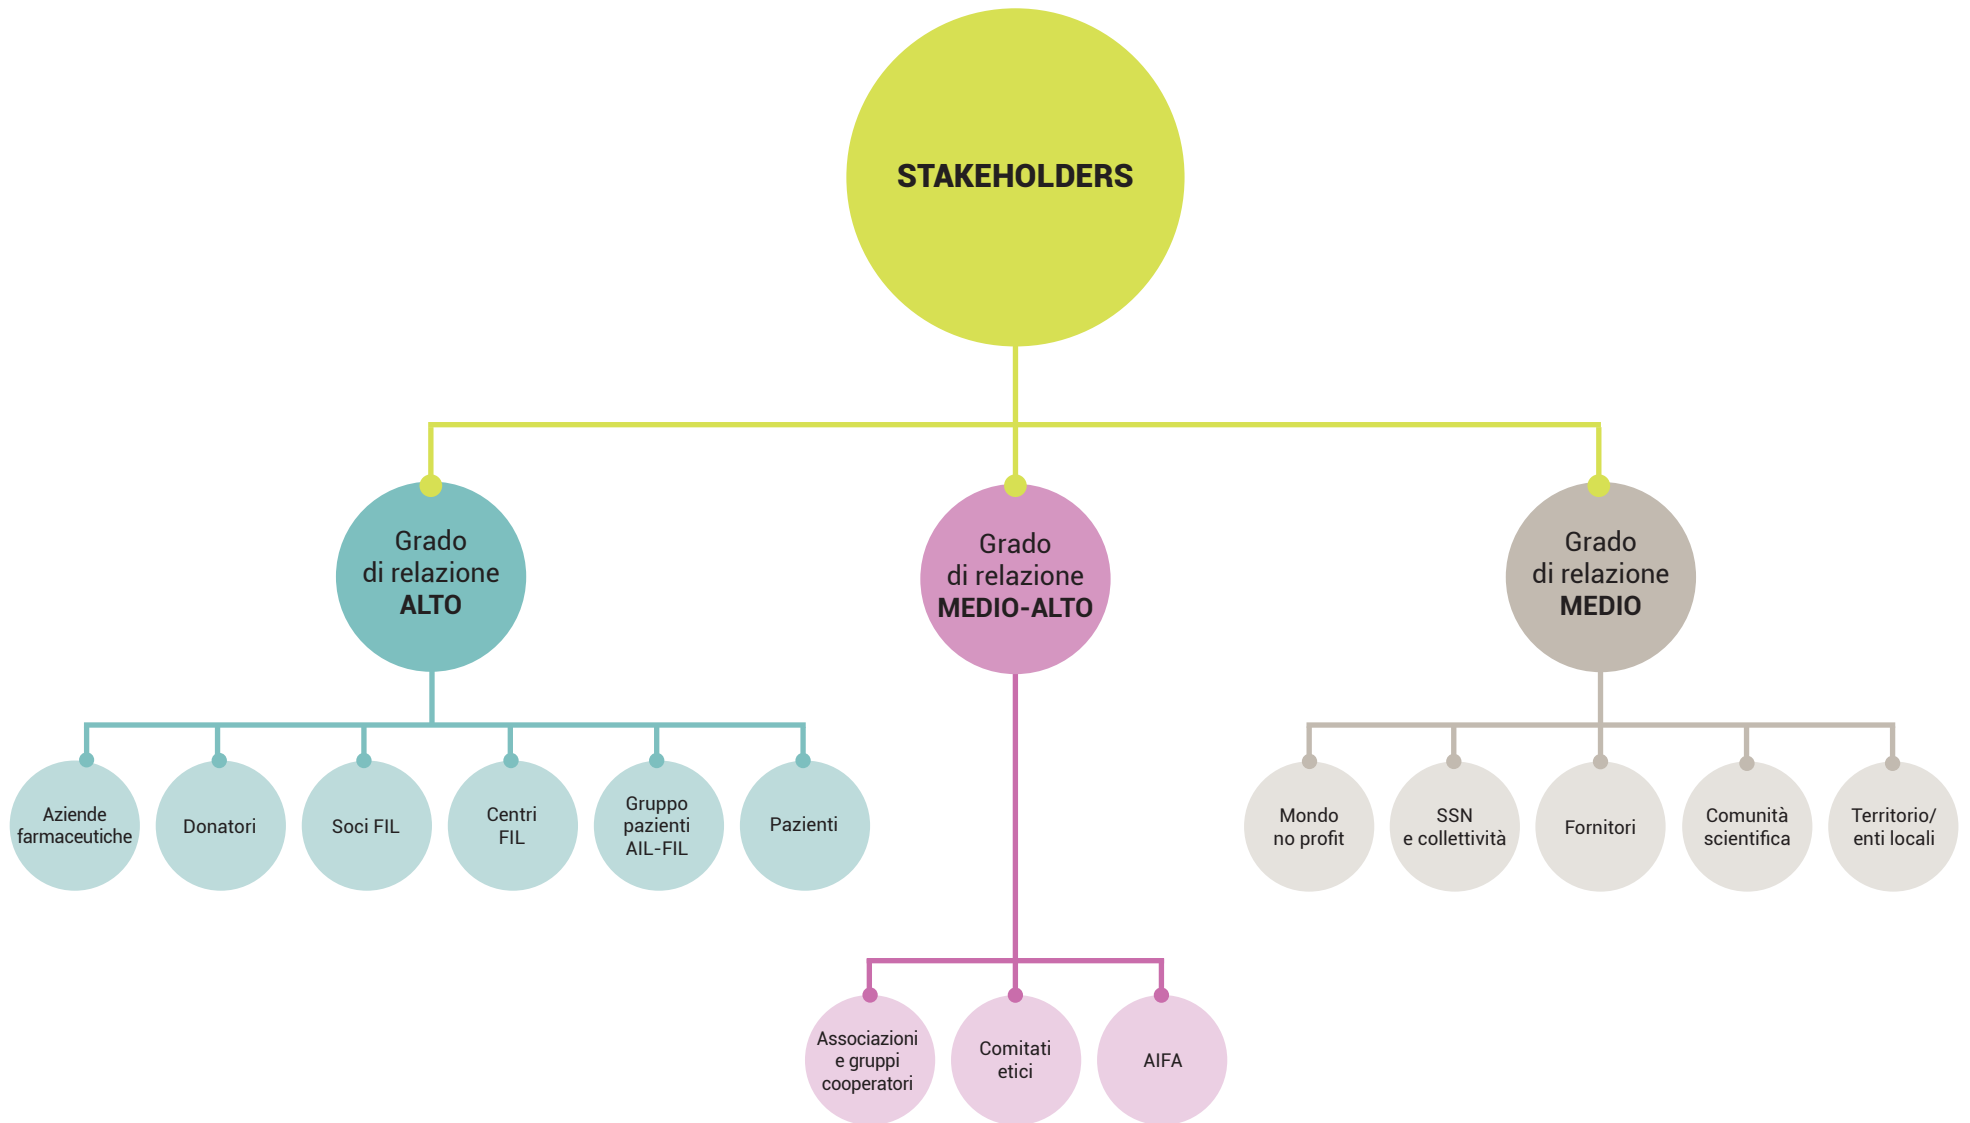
STAKEHOLDERS

Grado di relazione ALTO

Grado di relazione MEDIO-ALTO

Grado di relazione MEDIO

Aziende farmaceutiche

Donatori

Soci FIL

Centri FIL

Gruppo pazienti AIL-FIL

Pazienti

Associazioni e gruppi cooperatori

Comitati etici

AIFA

Mondo no profit

SSN e collettività

Fornitori

Comunità scientifica

Territorio/ enti locali